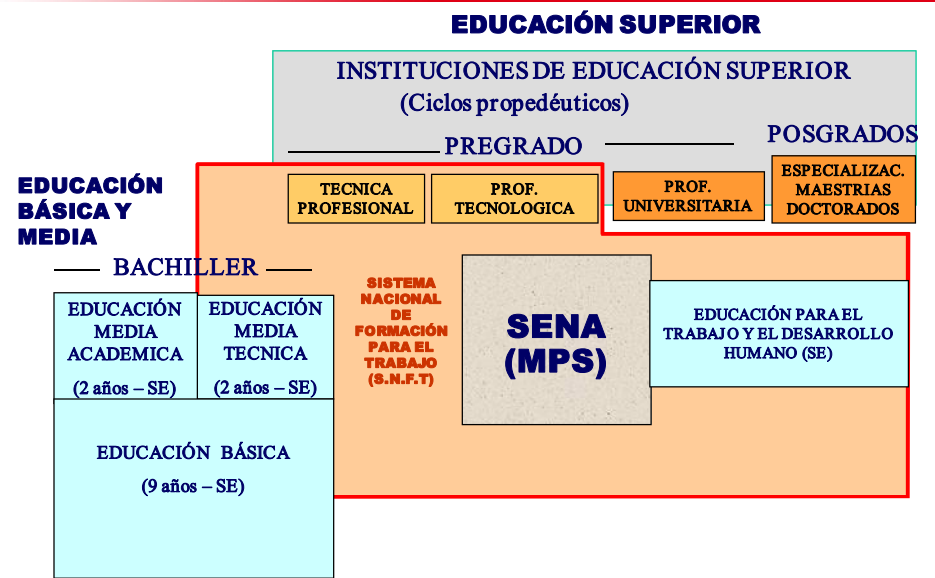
EDUCACIÓN SUPERIOR

INSTITUCIONES DE EDUCACIÓN SUPERIOR
(Ciclos propedéuticos)

PREGRADO

POSGRADOS

EDUCACIÓN BÁSICA Y MEDIA

TECNICA PROFESIONAL

PROF. TECNOLOGICA

PROF. UNIVERSITARIA

ESPECIALIZAC. MAESTRIAS DOCTORADOS

BACHILLER

SISTEMA NACIONAL DE FORMACIÓN PARA EL TRABAJO (S.N.F.T)

SENA (MPS)

EDUCACIÓN PARA EL TRABAJO Y EL DESARROLLO HUMANO (SE)

EDUCACIÓN MEDIA ACADEMICA

(2 años – SE)

EDUCACIÓN MEDIA TECNICA

(2 años – SE)

EDUCACIÓN BÁSICA

(9 años – SE)